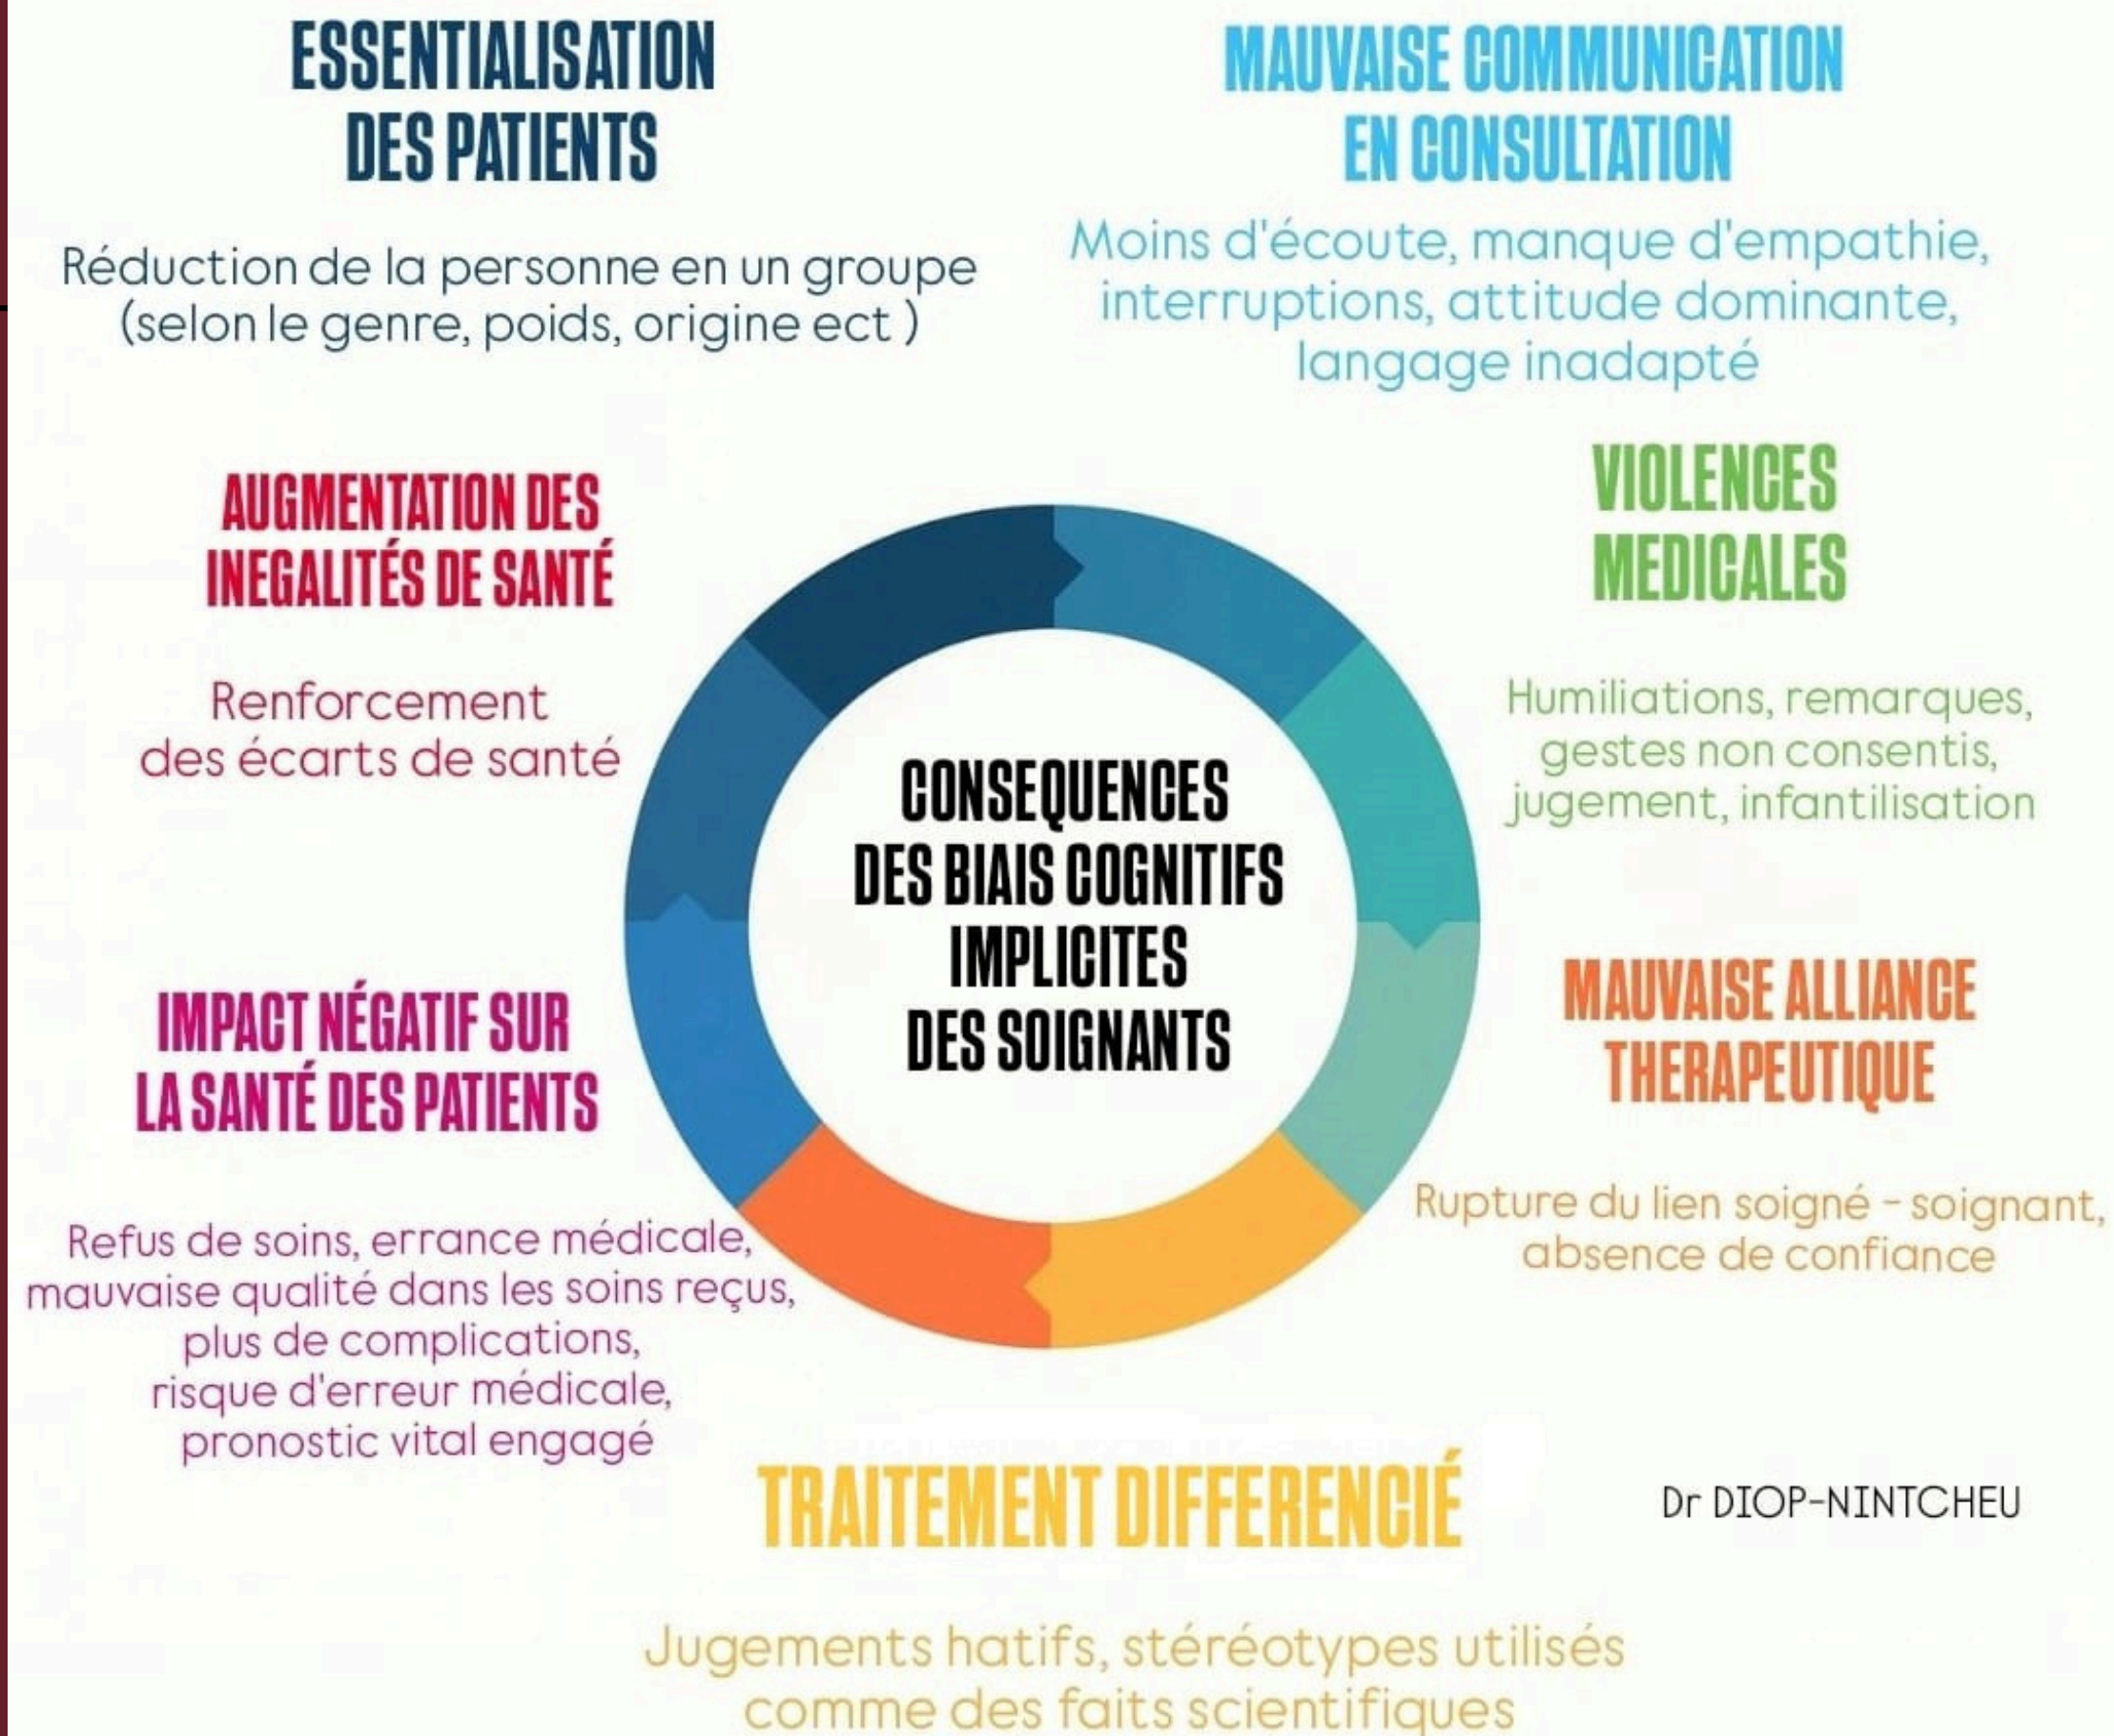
ESSENTIALISATION DES PATIENTS

Réduction de la personne en un groupe (selon le genre, poids, origine ect )

MAUVAISE COMMUNICATION EN CONSULTATION

Moins d'écoute, manque d'empathie, interruptions, attitude dominante, langage inadapté

AUGMENTATION DES INEGALITÉS DE SANTÉ

Renforcement des écarts de santé

VIOLENCES MEDICALES

Humiliations, remarques, gestes non consentis, jugement, infantilisation

CONSEQUENCES DES BIAIS COGNITIFS IMPLICITES DES SOIGNANTS

IMPACT NÉGATIF SUR LA SANTÉ DES PATIENTS

Refus de soins, errance médicale, mauvaise qualité dans les soins reçus, plus de complications, risque d'erreur médicale, pronostic vital engagé

MAUVAISE ALLIANCE THERAPEUTIQUE

Rupture du lien soigné - soignant, absence de confiance

TRAITEMENT DIFFERENCIÉ

Dr DIOP-NINTCHEU

Jugements hatifs, stéréotypes utilisés comme des faits scientifiques